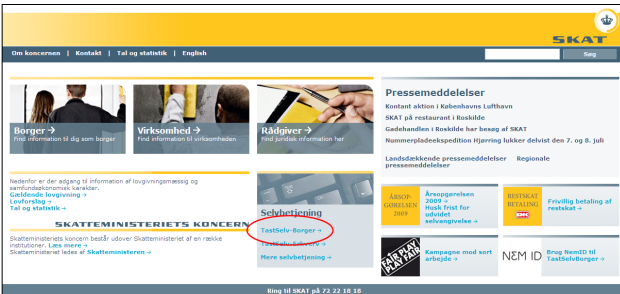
SKAT

Om koncernen | Kontakt | Tal og statistik | English

Søg

Borger →
Find information til dig som borger

Virksomhed →
Find information til virksomheden

Rådgiver →
Find juridisk information her

Nedenfor er der adgang til information af lovgivningsmæssig og samfundsøkonomisk karakter.
Gældende lovgivning →
Lovforslag →
Tal og statistik →

SKATTEMINISTERIETS KONCERN

Skatteministeriets koncern består udover Skatteministeriet af en række institutioner. Læs mere →
Skatteministeriet ledes af Skatteministeren →

Selvbetjening

TastSelv-Borger →
TastSelv-Erhverv →
Mere selvbetjening →

Pressemeddelelser

Kontant aktion i Københavns Lufthavn
SKAT på restaurant i Roskilde
Gadehandlen i Roskilde har besøg af SKAT
Nummerpladeekspedition Hjørring lukker delvist den 7. og 8. juli

Landsdækkende pressemeddelelser  Regionale pressemeddelelser

ÅRSOPGØRELSEN 2009
Årsopgørelsen 2009 → Husk frist for udvidet selvangivelse →

RESTSKAT BETALING
Frivillig betaling af restskat →

FAIR PLAY
Kampagne mod sort arbejde →

NEM ID
Brug NemID til TastSelv-Borger →

Ring til SKAT på 72 22 18 18